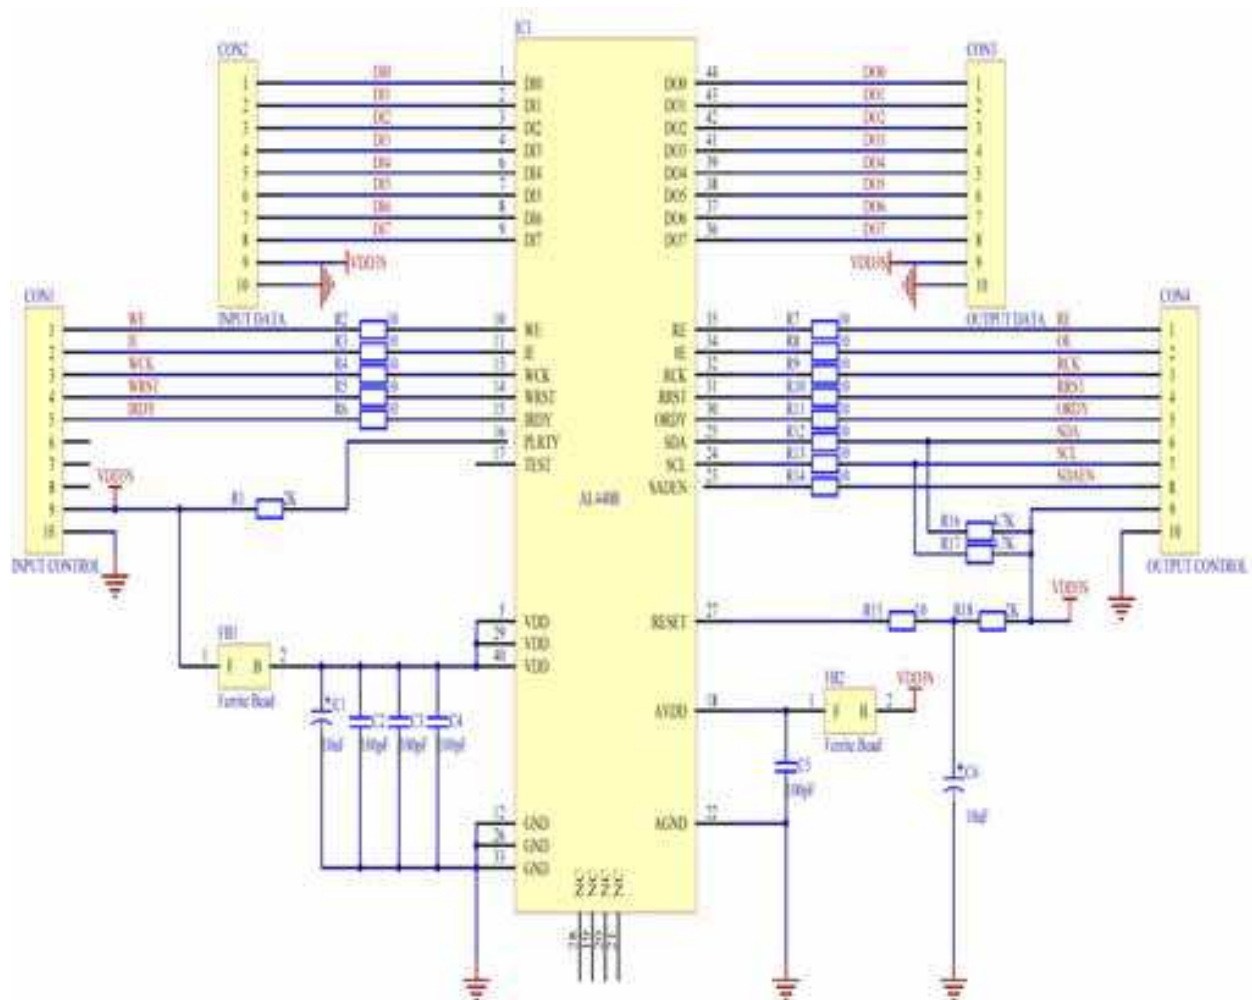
IC1

CON2

1 DI0 1 DI0
2 DI1 2 DI1
3 DI2 3 DI2
4 DI3 4 DI3
5 DI4 6 DI4
6 DI5 7 DI5
7 DI6 8 DI6
8 DI7 9 DI7
9 VDD5N
10

INPUT DATA

CON3

DO0 44 DO0 1
DO1 43 DO1 2
DO2 42 DO2 3
DO3 41 DO3 4
DO4 39 DO4 5
DO5 38 DO5 6
DO6 37 DO6 7
DO7 36 DO7 8
VDD5N 9
10

OUTPUT DATA

CON1

1 WE R2 10 10 WE
2 IE R3 10 11 IE
3 WCK R4 10 13 WCK
4 WRST R5 10 14 WRST
5 IRDY R6 10 15 IRDY
6 16 PLRTY
7 17 TEST
8 VDD5N
9 R1 2K
10

INPUT CONTROL

AL440B

CON4

RE 35 R7 10 RE 1
IE 34 R8 10 OE 2
RCK 32 R9 10 RCK 3
RRST 31 R10 10 RRST 4
ORDY 30 R11 10 ORDY 5
SDA 25 R12 10 SDA 6
SCL 24 R13 10 SCL 7
SADEN 23 R14 10 SADEN 8
9
10

R16 2K
R17 2K

OUTPUT CONTROL

5 VDD
29 VDD
40 VDD

FB1
1 F B 2
Ferrite Bead

C1 10uF
C2 100pF
C3 100pF
C4 100pF

RESET 27 R15 10 R18 2K VDD5N

FB2
1 F B 2 VDD5N
Ferrite Bead

AVDD 18
C5 100pF

C6 10uF

AGND 22

12 GND
26 GND
33 GND